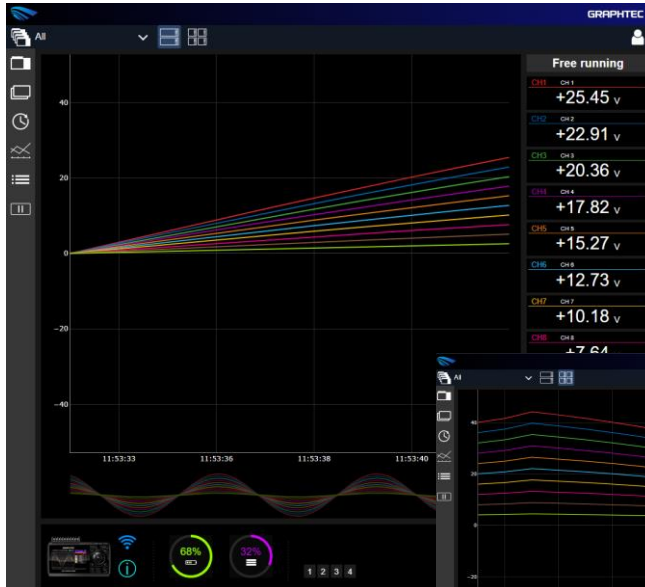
GRAPHTEC

All

Free running

CH1 CH 1
+25.45 V

CH2 CH 2
+22.91 V

CH3 CH 3
+20.36 V

CH4 CH 4
+17.82 V

CH5 CH 5
+15.27 V

CH6 CH 6
+12.73 V

CH7 CH 7
+10.18 V

CH8 CH 8
+7.64

40
20
0
−20
−40

11:53:33
11:53:36
11:53:38
11:53:40

68%
32%

1 2 3 4

All

40
20
0
−20